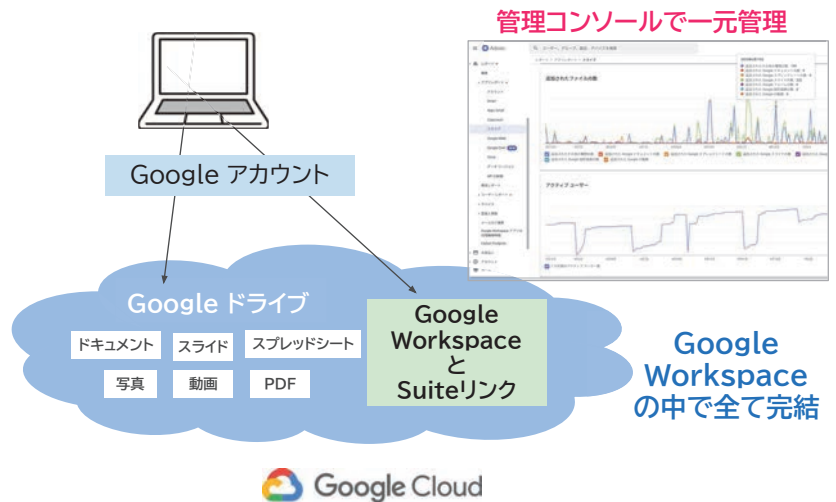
管理コンソールで一元管理

Google アカウント

追加されたファイルの数

アクティブ ユーザー

Google ドライブ

ドキュメント

スライド

スプレッドシート

写真

動画

PDF

Google Workspace と Suiteリンク

Google Workspace の中で全て完結

Google Cloud